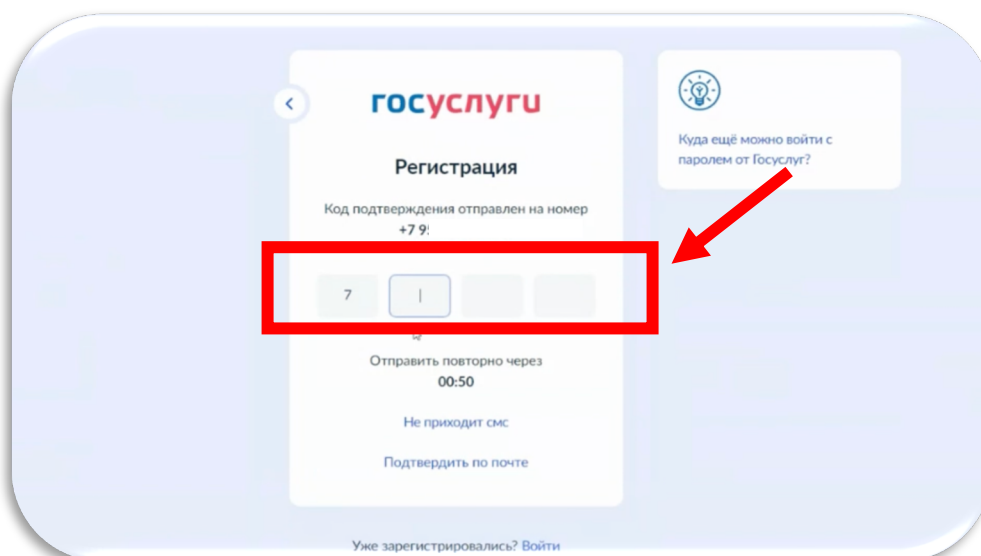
госуслуги

Регистрация

Код подтверждения отправлен на номер +7 9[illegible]

7

Отправить повторно через
00:50

Не приходит смс

Подтвердить по почте

Уже зарегистрировались? Войти

Куда ещё можно войти с паролем от Госуслуг?